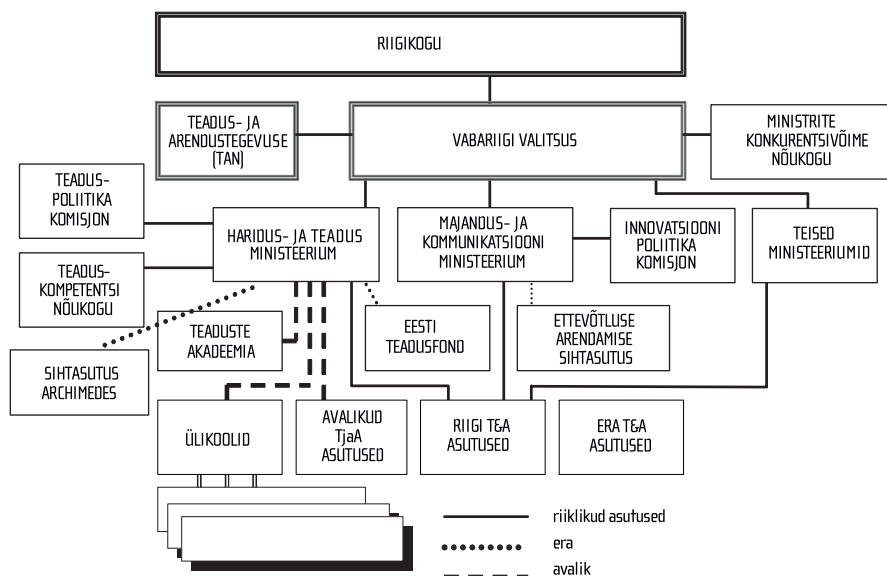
RIIGIKOGU

TEADUS- JA ARENDUSTEGEVUSE (TAN)

VABARIIGI VALITSUS

MINISTRITE KONKURENTSIVÕIME NÕUKOGU

TEADUS-POLIITIKA KOMISJON

HARIDUS- JA TEADUS MINISTEERIUM

MAJANDUS- JA KOMMUNIKATSIOONI MINISTEERIUM

INNOVATSIOONI POLIITIKA KOMISJON

TEISED MINISTEERIUMID

TEADUS-KOMPETENTSI NÕUKOGU

TEADUSTE AKADEEMIA

EESTI TEADUSFOND

ETTEVÕTLUSE ARENDAMISE SIHTASUTUS

SIHTASUTUS ARCHIMEDES

ÜLIKOOLID

AVALIKUD TjaA ASUTUSED

RIIGI T&A ASUTUSED

ERA T&A ASUTUSED

riiklikud asutused

era

avalik